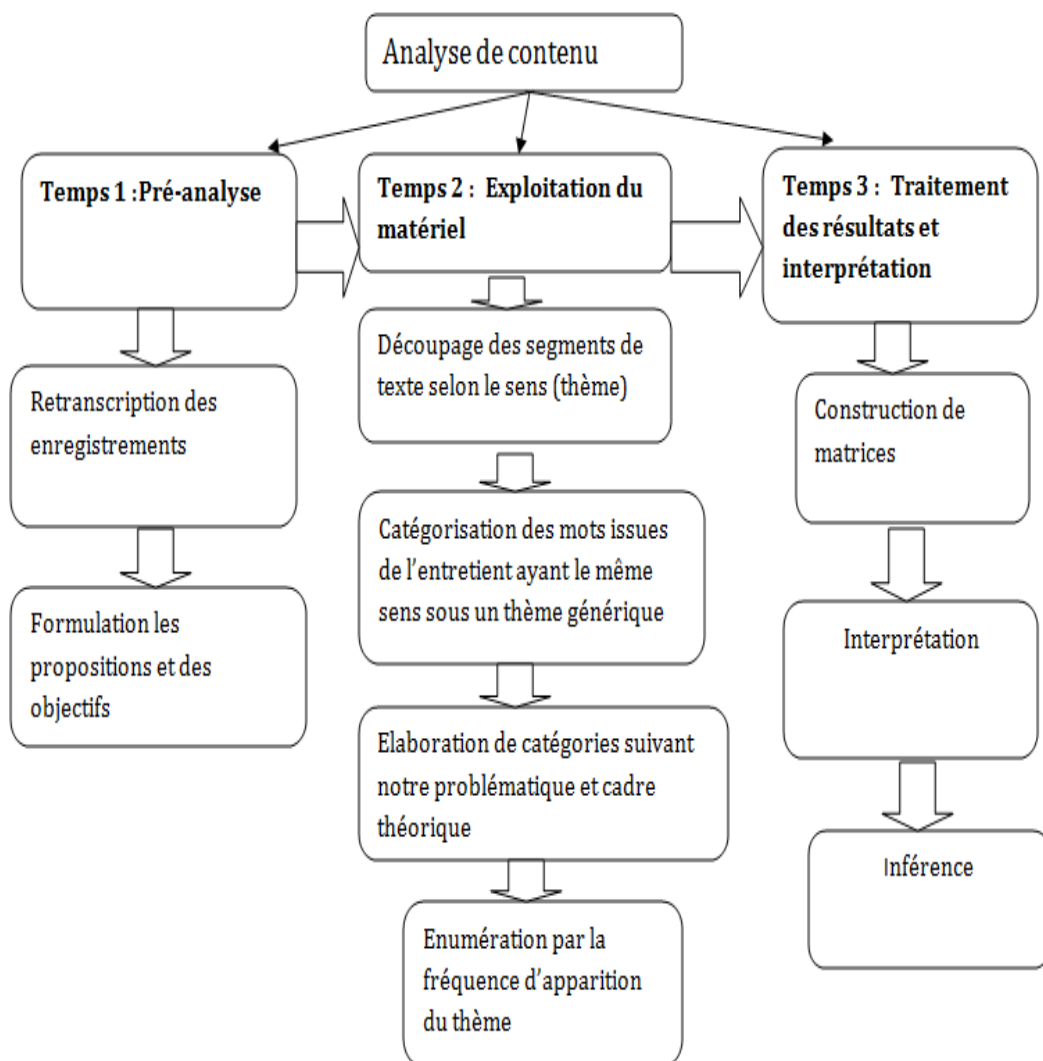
Analyse de contenu

Temps 1 :Pré-analyse

Retranscription des enregistrements

Formulation les propositions et des objectifs

Temps 2 : Exploitation du matériel

Découpage des segments de texte selon le sens (thème)

Catégorisation des mots issues de l'entretient ayant le même sens sous un thème générique

Elaboration de catégories suivant notre problématique et cadre théorique

Enumération par la fréquence d'apparition du thème

Temps 3 : Traitement des résultats et interprétation

Construction de matrices

Interprétation

Inférence